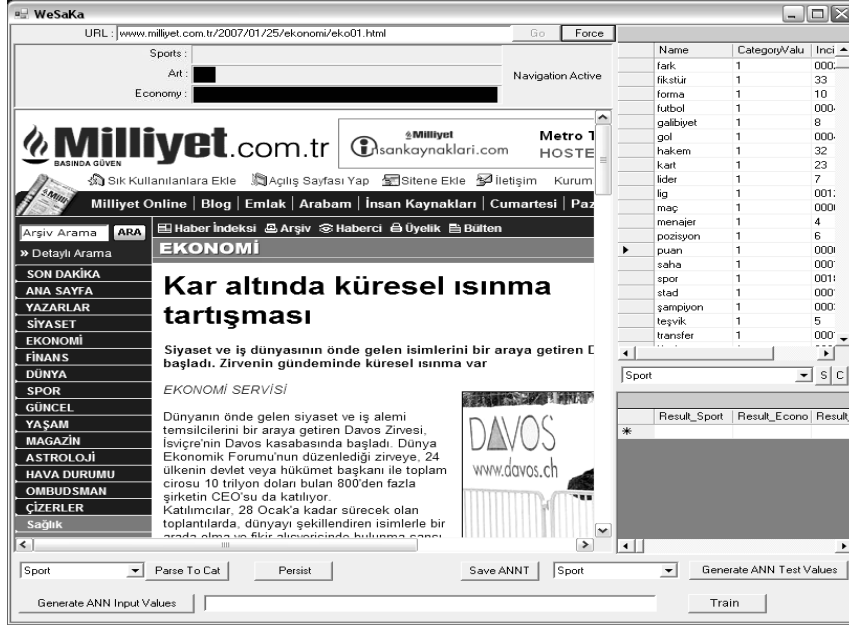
WeSaKa

URL : www.milliyet.com.tr/2007/01/25/ekonomi/eko01.html Go Force

Sports :
Art :
Economy :

Navigation Active

Milliyet.com.tr
BASINDA GÜVEN

Milliyet
insankaynaklari.com

Metro T
HOSTE

Sık Kullanılanlara Ekle Açılış Sayfası Yap Sitene Ekle İletişim Kurum

Milliyet Online | Blog | Emlak | Arabam | İnsan Kaynakları | Cumartesi | Paz

Arşiv Arama ARA
» Detaylı Arama

Haber İndeksi Arşiv Haberci Üyelik Bülten

EKONOMİ

SON DAKİKA
ANA SAYFA
YAZARLAR
SİYASET
EKONOMİ
FİNANS
DÜNYA
SPOR
GÜNCEL
YAŞAM
MAGAZİN
ASTROLOJİ
HAVA DURUMU
OMBUDSMAN
ÇİZERLER
Sağlık

Kar altında küresel ısınma tartışması

Siyaset ve iş dünyasının önde gelen isimlerini bir araya getiren D başladı. Zirvenin gündeminde küresel ısınma var

EKONOMİ SERVİSİ

Dünyanın önde gelen siyaset ve iş alemi temsilcilerini bir araya getiren Davos Zirvesi, İsviçre'nin Davos kasabasında başladı. Dünya Ekonomik Forumu'nun düzenlediği zirveye, 24 ülkenin devlet veya hükümet başkanı ile toplam cirosu 10 trilyon doları bulan 800'den fazla şirketin CEO'su da katılıyor.
Katılımcılar, 28 Ocak'a kadar sürecek olan toplantılarda, dünyayı şekillendiren isimlerle bir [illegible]

DAVOS
www.davos.ch

| | Name | CategoryValu | Inci |
|---|---|---|---|
| | fark | 1 | 000 |
| | fikstür | 1 | 33 |
| | forma | 1 | 10 |
| | futbol | 1 | 000 |
| | galibiyet | 1 | 8 |
| | gol | 1 | 000 |
| | hakem | 1 | 32 |
| | kart | 1 | 23 |
| | lider | 1 | 7 |
| | lig | 1 | 001 |
| | maç | 1 | 000 |
| | menajer | 1 | 4 |
| | pozisyon | 1 | 6 |
| ► | puan | 1 | 000 |
| | saha | 1 | 000 |
| | spor | 1 | 001 |
| | stad | 1 | 000 |
| | şampiyon | 1 | 000 |
| | teşvik | 1 | 5 |
| | transfer | 1 | 000 |

Sport S C

| | Result_Sport | Result_Econo | Result |
|---|---|---|---|
| * | | | |

Sport Parse To Cat Persist Save ANNT Sport Generate ANN Test Values

Generate ANN Input Values Train